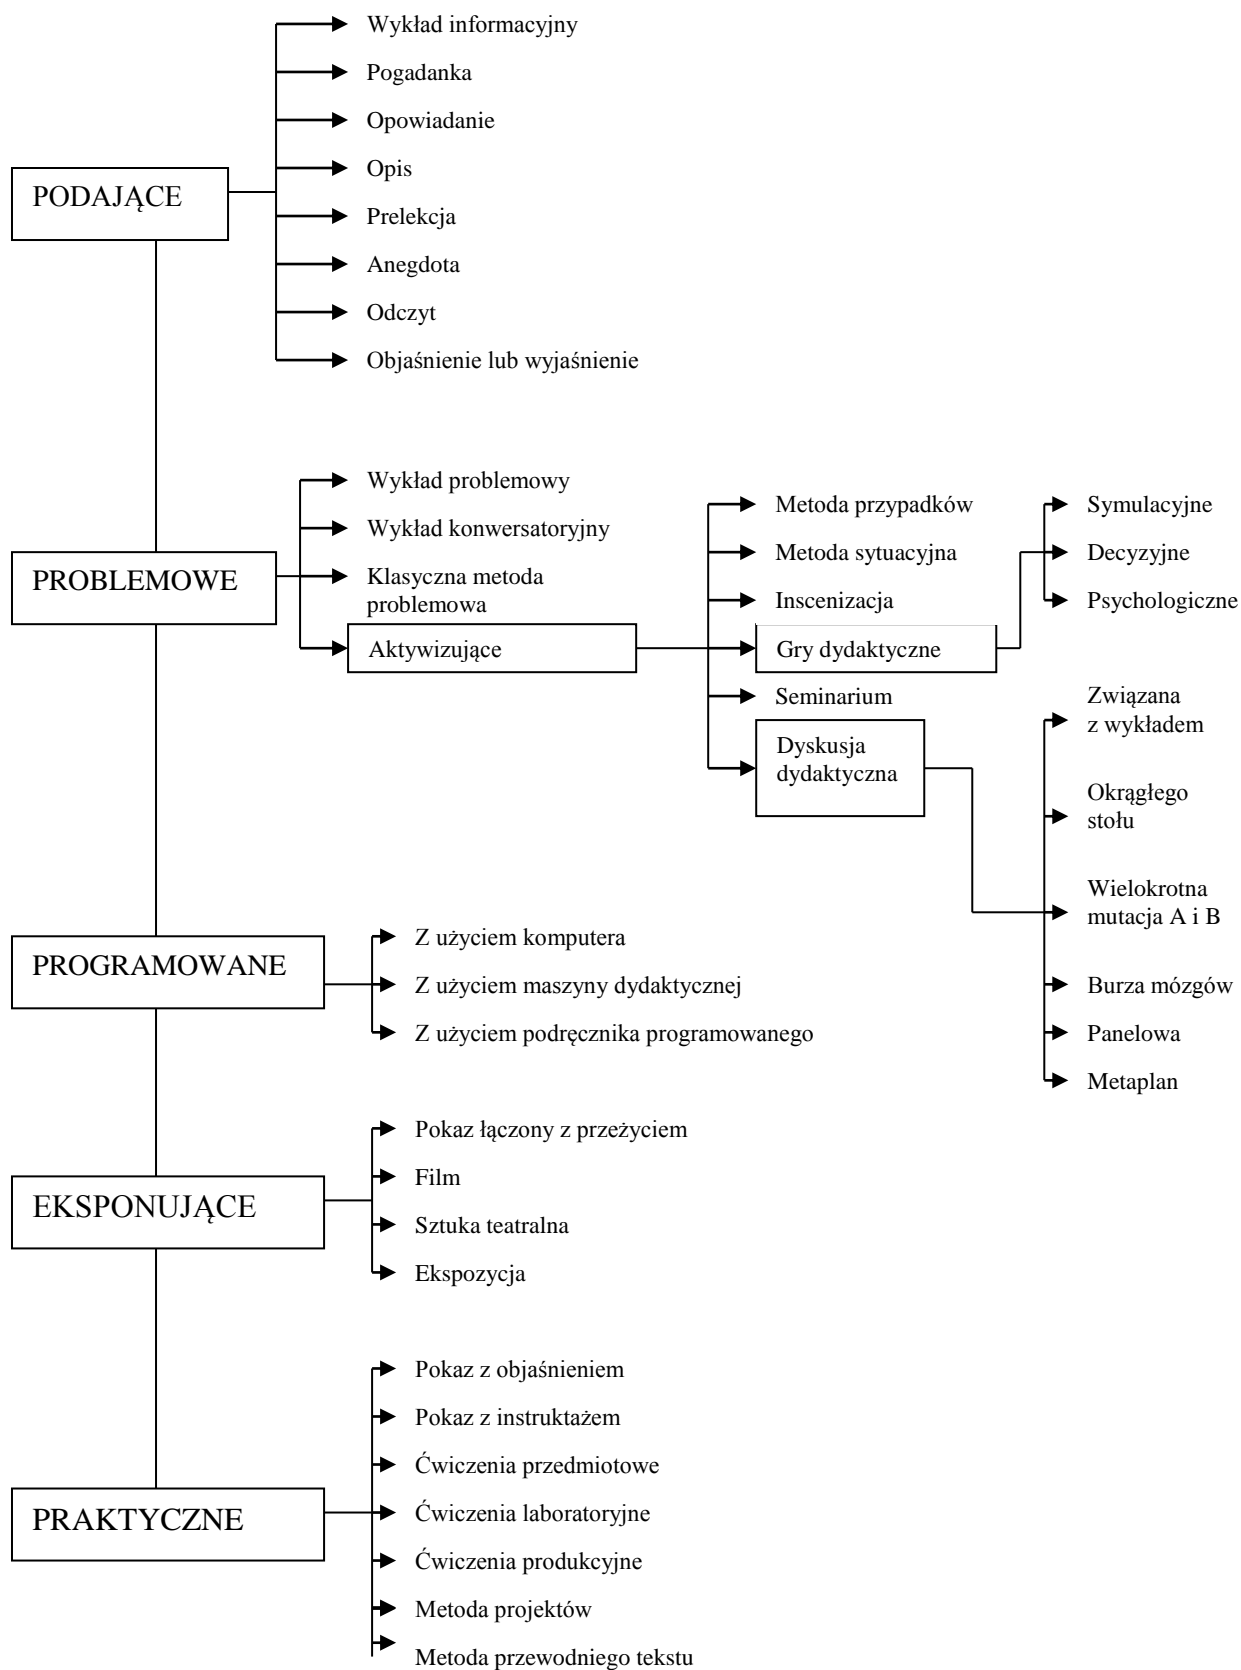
PODAJĄCE

Wykład informacyjny
Pogadanka
Opowiadanie
Opis
Prelekcja
Anegdota
Odczyt
Objaśnienie lub wyjaśnienie

PROBLEMOWE

Wykład problemowy
Wykład konwersatoryjny
Klasyczna metoda problemowa
Aktywizujące

Metoda przypadków
Metoda sytuacyjna
Inscenizacja
Gry dydaktyczne
Seminarium
Dyskusja dydaktyczna

Symulacyjne
Decyzyjne
Psychologiczne

Związana z wykładem
Okrągłego stołu
Wielokrotna mutacja A i B
Burza mózgów
Panelowa
Metaplan

PROGRAMOWANE

Z użyciem komputera
Z użyciem maszyny dydaktycznej
Z użyciem podręcznika programowanego

EKSPONUJĄCE

Pokaz łączony z przeżyciem
Film
Sztuka teatralna
Ekspozycja

PRAKTYCZNE

Pokaz z objaśnieniem
Pokaz z instruktażem
Ćwiczenia przedmiotowe
Ćwiczenia laboratoryjne
Ćwiczenia produkcyjne
Metoda projektów
Metoda przewodniego tekstu